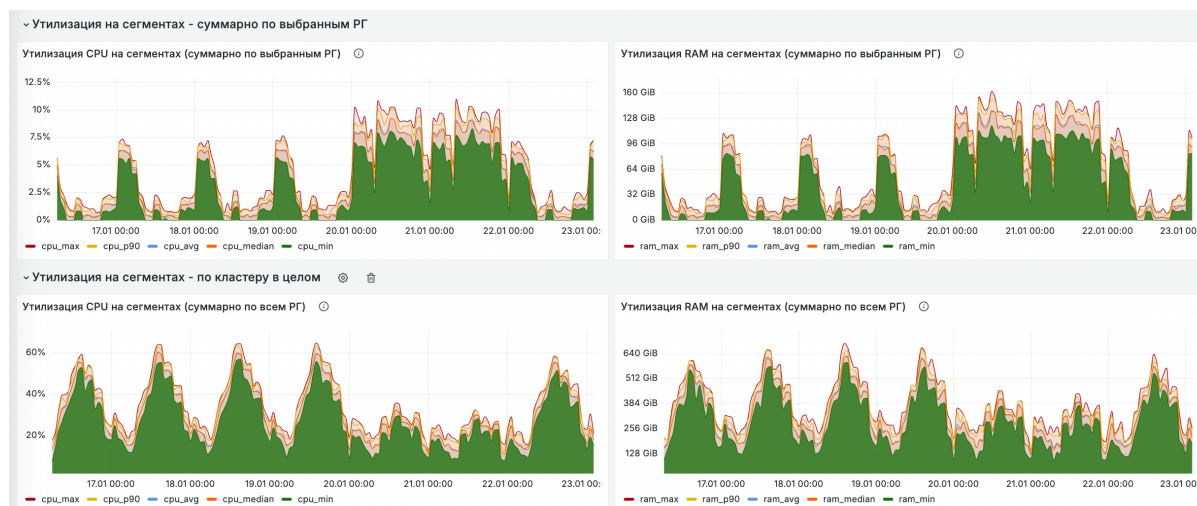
Утилизация на сегментах - суммарно по выбранным РГ

Утилизация CPU на сегментах (суммарно по выбранным РГ)

12.5%
10%
7.5%
5%
2.5%
0%
17.01 00:00
18.01 00:00
19.01 00:00
20.01 00:00
21.01 00:00
22.01 00:00
23.01 00:

cpu_max cpu_p90 cpu_avg cpu_median cpu_min

Утилизация RAM на сегментах (суммарно по выбранным РГ)

160 GiB
128 GiB
96 GiB
64 GiB
32 GiB
0 GiB
17.01 00:00
18.01 00:00
19.01 00:00
20.01 00:00
21.01 00:00
22.01 00:00
23.01 00

ram_max ram_p90 ram_avg ram_median ram_min

Утилизация на сегментах - по кластеру в целом

Утилизация CPU на сегментах (суммарно по всем РГ)

60%
40%
20%
17.01 00:00
18.01 00:00
19.01 00:00
20.01 00:00
21.01 00:00
22.01 00:00
23.01 00:

cpu_max cpu_p90 cpu_avg cpu_median cpu_min

Утилизация RAM на сегментах (суммарно по всем РГ)

640 GiB
512 GiB
384 GiB
256 GiB
128 GiB
17.01 00:00
18.01 00:00
19.01 00:00
20.01 00:00
21.01 00:00
22.01 00:00
23.01 00

ram_max ram_p90 ram_avg ram_median ram_min